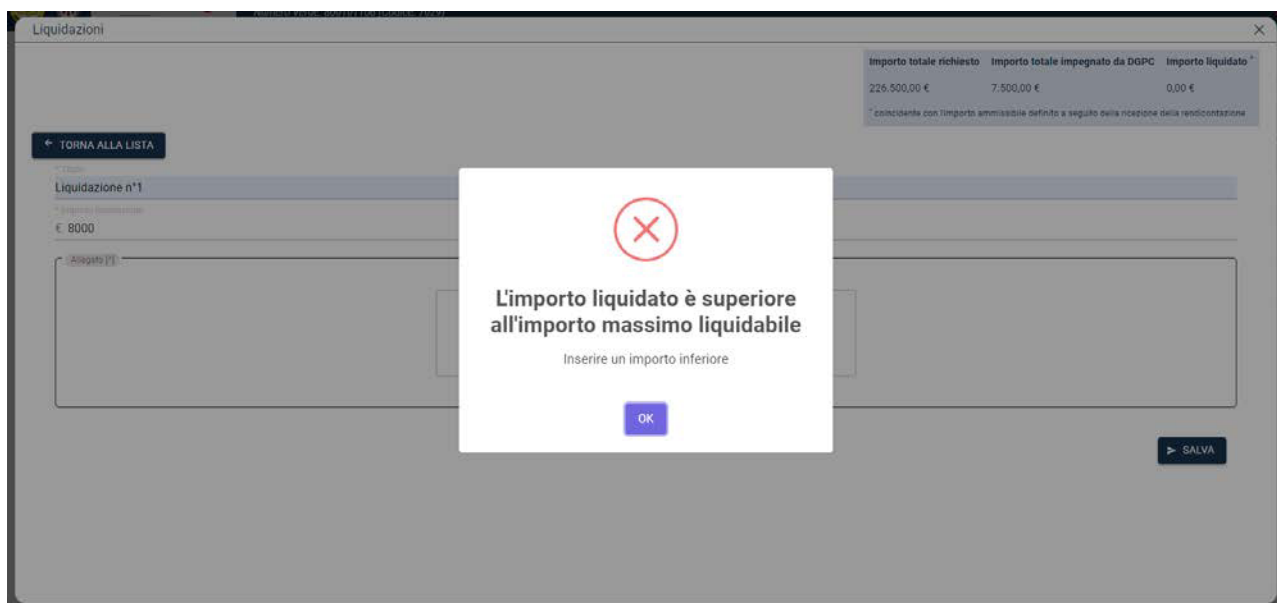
Liquidazioni

×

| Importo totale richiesto | Importo totale impegnato da DGPC | Importo liquidato * |
|---|---|---|
| 226.500,00 € | 7.500,00 € | 0,00 € |

* coincidente con l'importo ammissibile definito a seguito della ricezione della rendicontazione

← TORNA ALLA LISTA

* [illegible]

Liquidazione n°1

* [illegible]

€ 8000

Allegato (*)

L'importo liquidato è superiore all'importo massimo liquidabile

Inserire un importo inferiore

OK

➤ SALVA